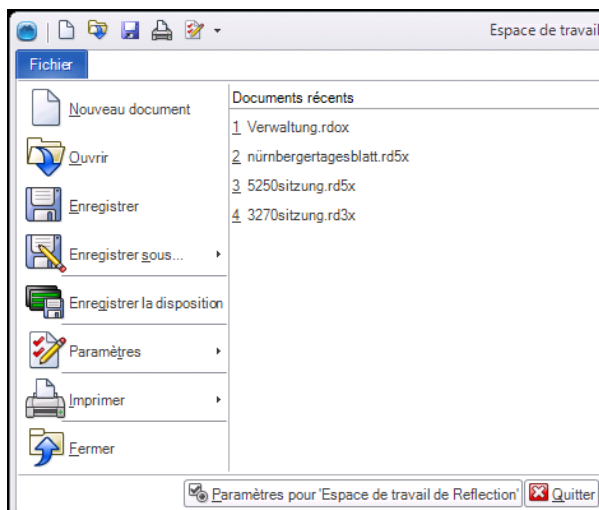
Espace de travail

Fichier

Nouveau document

Ouvrir

Enregistrer

Enregistrer sous...

Enregistrer la disposition

Paramètres

Imprimer

Fermer

Documents récents

1 Verwaltung.rdox

2 nürnbergertagesblatt.rd5x

3 5250sitzung.rd5x

4 3270sitzung.rd3x

Paramètres pour 'Espace de travail de Reflection'

Quitter